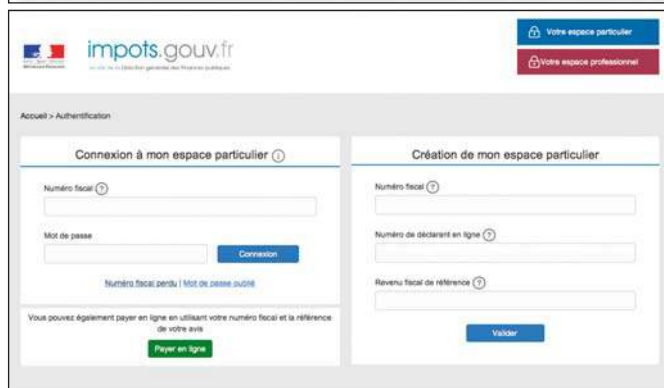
impots.gouv.fr

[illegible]

Votre espace particulier

Votre espace professionnel

Accueil > Authentification

Connexion à mon espace particulier ⓘ

Numéro fiscal ?

Mot de passe

Connexion

Numéro fiscal perdu | Mot de passe oublié

Vous pouvez également payer en ligne en utilisant votre numéro fiscal et la référence de votre avis

Payer en ligne

Création de mon espace particulier

Numéro fiscal ?

Numéro de déclarant en ligne ?

Revenu fiscal de référence ?

Valider